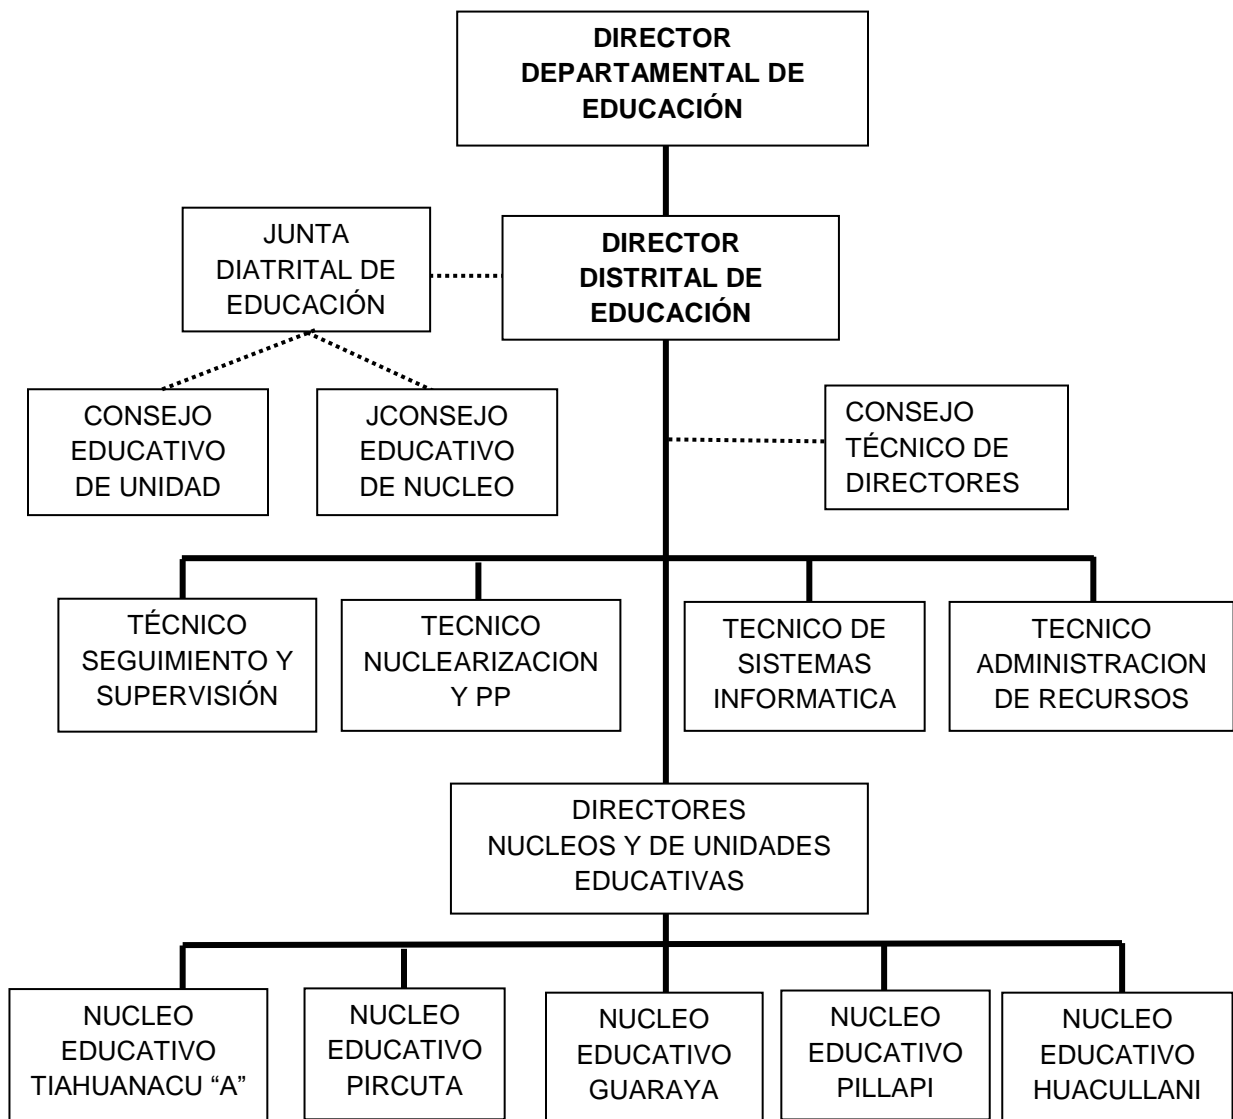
DIRECTOR
DEPARTAMENTAL DE
EDUCACIÓN

JUNTA
DIATRITAL DE
EDUCACIÓN

DIRECTOR
DISTRITAL DE
EDUCACIÓN

CONSEJO
EDUCATIVO
DE UNIDAD

JCONSEJO
EDUCATIVO
DE NUCLEO

CONSEJO
TÉCNICO DE
DIRECTORES

TÉCNICO
SEGUIMIENTO Y
SUPERVISIÓN

TECNICO
NUCLEARIZACION
Y PP

TECNICO DE
SISTEMAS
INFORMATICA

TECNICO
ADMINISTRACION
DE RECURSOS

DIRECTORES
NUCLEOS Y DE UNIDADES
EDUCATIVAS

NUCLEO
EDUCATIVO
TIAHUANACU "A"

NUCLEO
EDUCATIVO
PIRCUTA

NUCLEO
EDUCATIVO
GUARAYA

NUCLEO
EDUCATIVO
PILLAPI

NUCLEO
EDUCATIVO
HUACULLANI